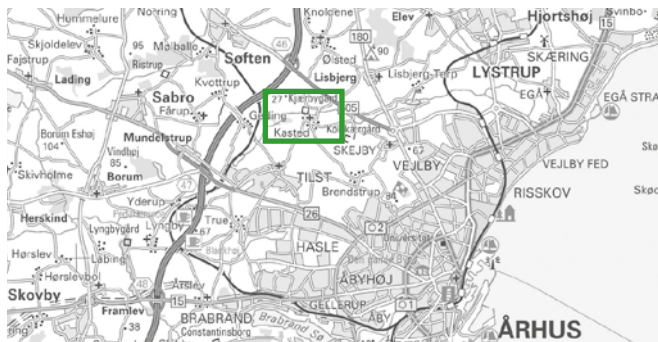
Hummelure
Norring
Knolrene
Elev
Hjortshøj
Svinbo
15
Skjoldelev
95
Malballe
Søften
46
180
Fajstrup
Ristrup
Østed
90
Lading
Kvottrup
Lisbjerg
Lisbjerg-Terp
LYSTRUP
SKÆRING
Sabro
Fårup
27
Kjærsgård
505
EGÅ
EGÅ STRA
Geding
Borum Eshøj
104
Mundelstrup
Kasted
Koldkærgård
Vindblæs
SKEJBY
VEJLBY
85
67
Skivholme
Borum
VEJLBY FED
TILST
Brendstrup
47
RISSKOV
Yderup
Herskind
True
26
Lyngbygård
Lyngby
O2
Hørslev
HASLE
Hørslevbol
ÅBYHØJ
Skovby
48
Årslev
15
GELLERUP
Framlev
O1
BRABRAND
Brabrand Sø
ÅBY
38
Constantinsborg
ÅRHUS